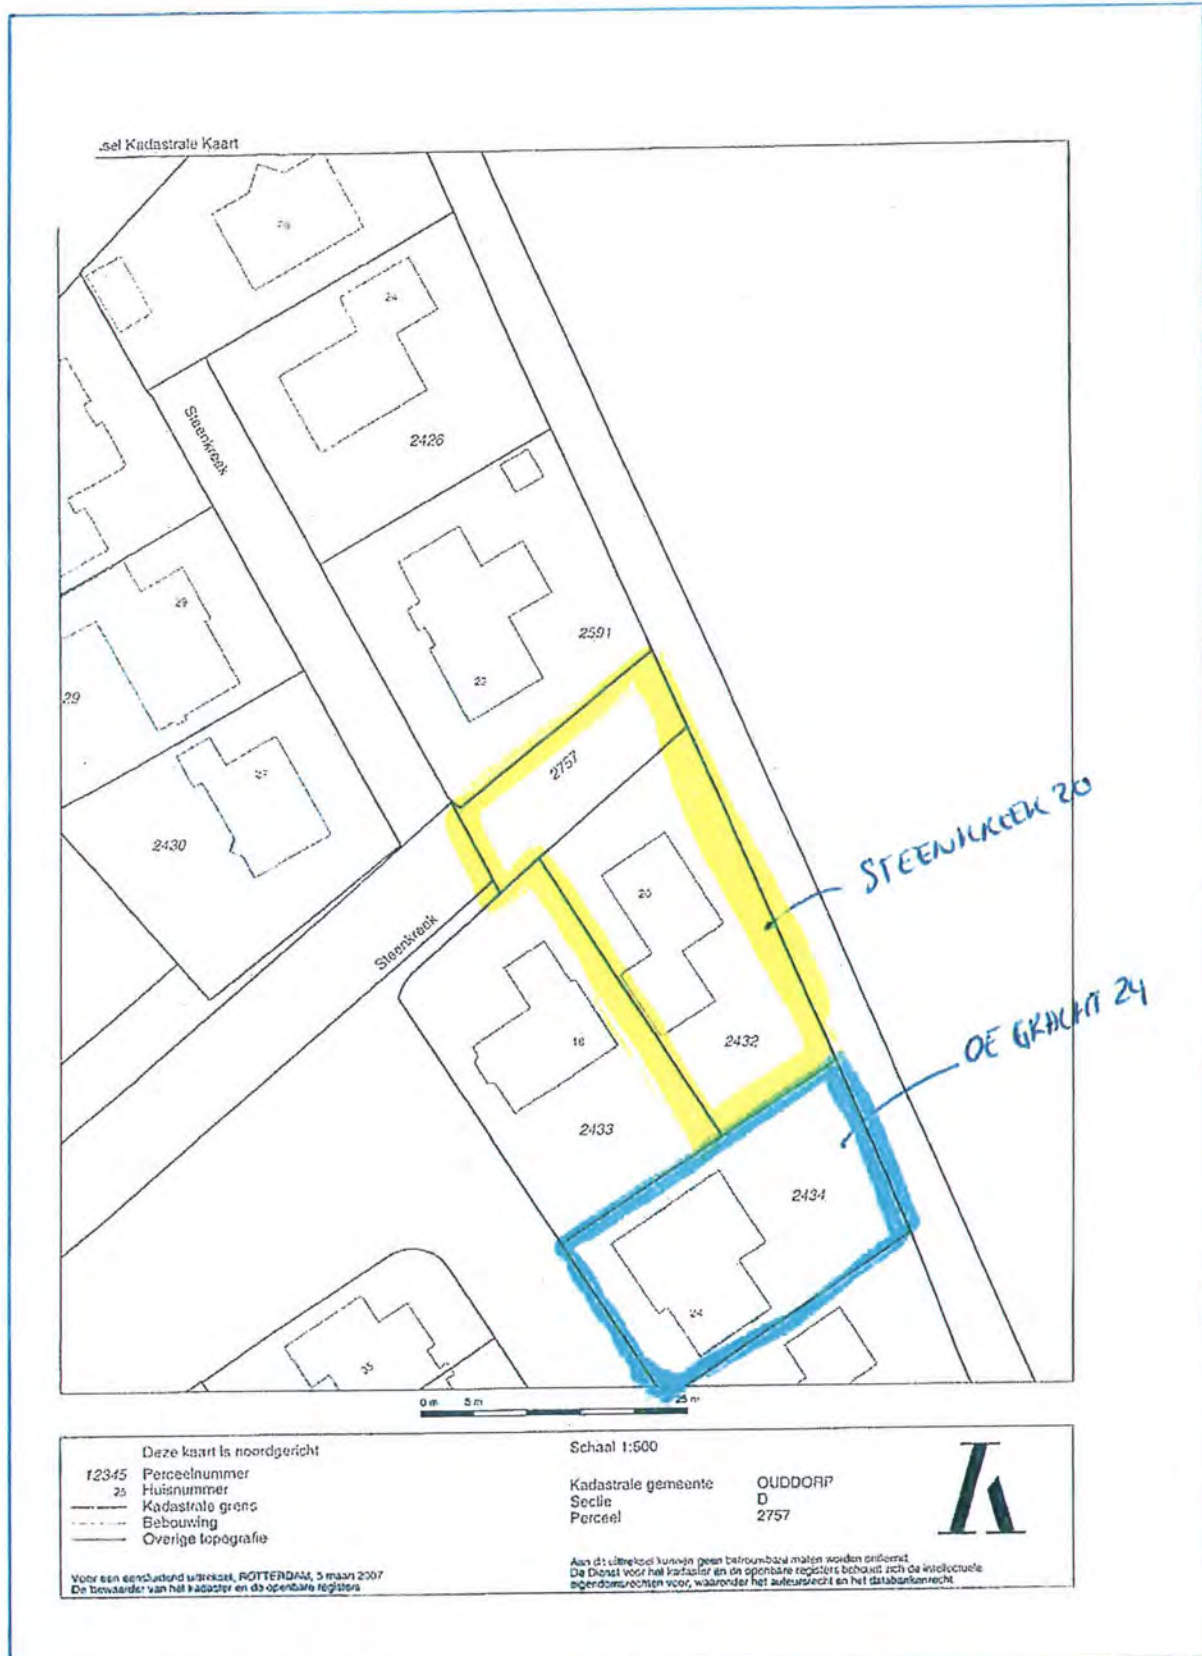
.sel Kadastrale Kaart

28

24

Steenkreek

2426

2591

22

29

29

27

2757

2430

STEENKREEK 20

20

Steenkreek

DE GRACHT 24

18

2432

2433

2434

24

35

0 m 5 m 25 m

Deze kaart is noordgericht

12345 Perceelnummer
25 Huisnummer
Kadastrale grens
Bebouwing
Overige topografie

Schaal 1:500

Kadastrale gemeente OUDDORP
Sectie D
Perceel 2757

Voor een eensluidend uittreksel, ROTTERDAM, 5 maart 2007
De bewaarder van het kadaster en de openbare registers

Aan dit uittreksel kunnen geen betrouwbare maten worden ontleend.
De Dienst voor het kadaster en de openbare registers behoudt zich de intellectuele eigendomsrechten voor, waaronder het auteursrecht en het databankenrecht.